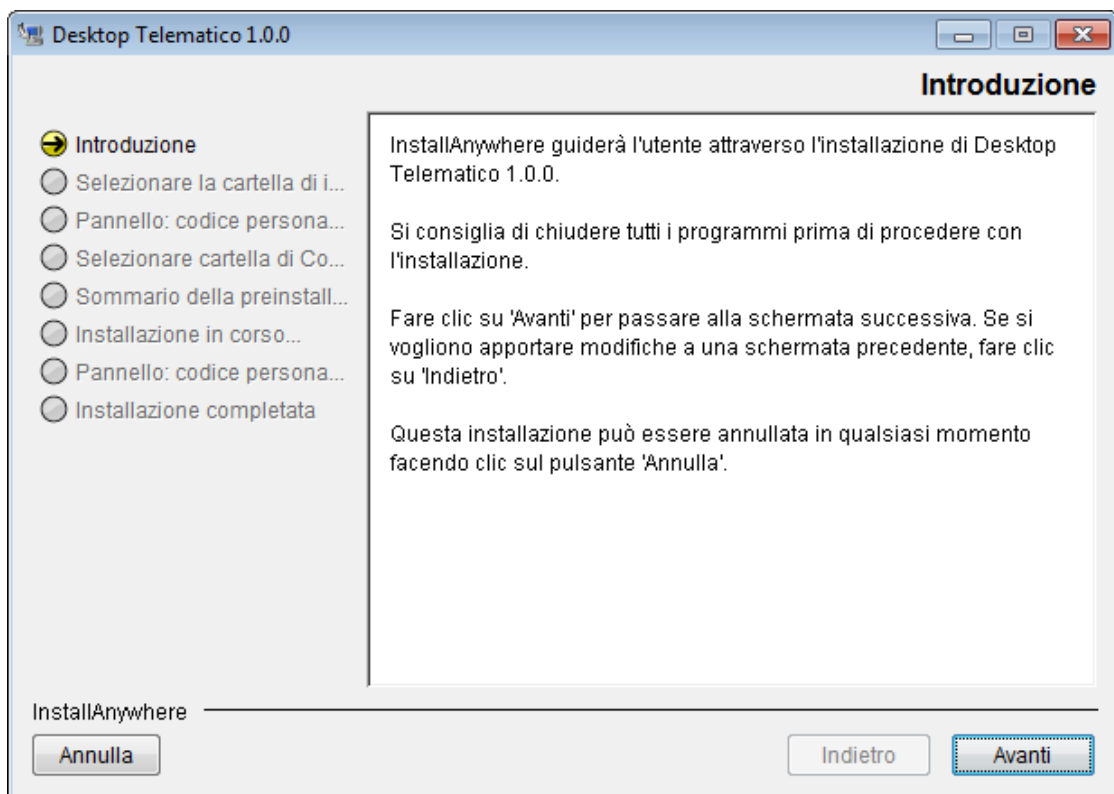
Desktop Telematico 1.0.0

Introduzione

Introduzione
Selezionare la cartella di i...
Pannello: codice persona...
Selezionare cartella di Co...
Sommario della preinstall...
Installazione in corso...
Pannello: codice persona...
Installazione completata

InstallAnywhere guiderà l'utente attraverso l'installazione di Desktop Telematico 1.0.0.

Si consiglia di chiudere tutti i programmi prima di procedere con l'installazione.

Fare clic su 'Avanti' per passare alla schermata successiva. Se si vogliono apportare modifiche a una schermata precedente, fare clic su 'Indietro'.

Questa installazione può essere annullata in qualsiasi momento facendo clic sul pulsante 'Annulla'.

InstallAnywhere

Annulla

Indietro

Avanti